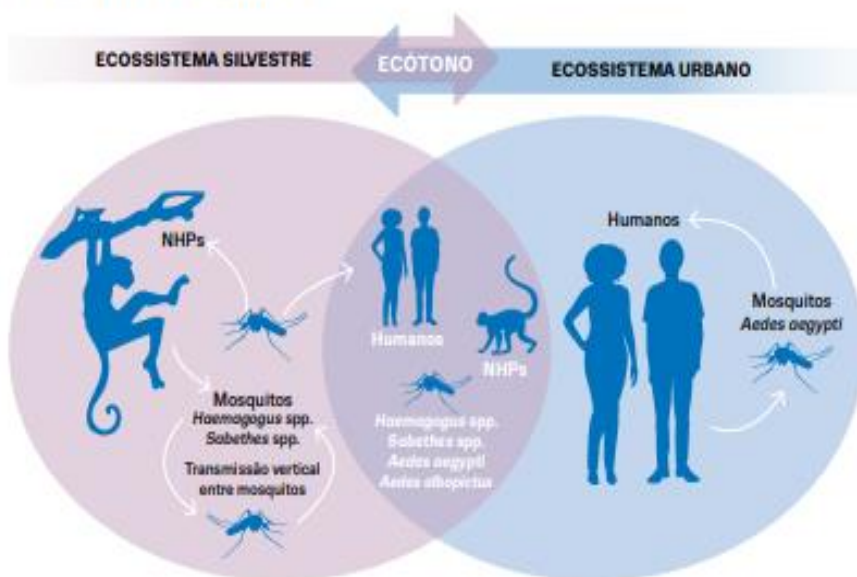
ECOSSISTEMA SILVESTRE

ECÓTONO

ECOSSISTEMA URBANO

NHPs

Mosquitos
*Haemagogus* spp.
*Sabethes* spp.

Transmissão vertical entre mosquitos

Humanos

NHPs

*Haemagogus* spp.
*Sabethes* spp.
*Aedes aegypti*
*Aedes albopictus*

Humanos

Mosquitos
*Aedes aegypti*